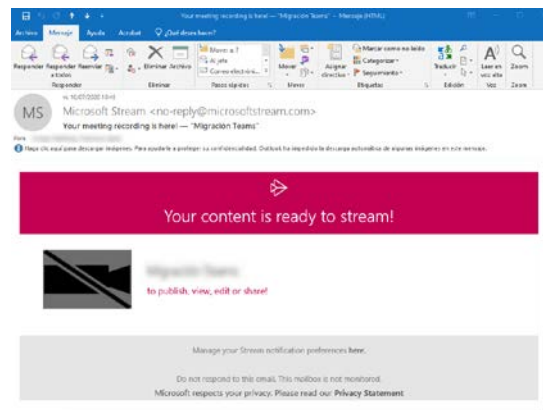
Your meeting recording is here! — "Migración Teams" - Mensaje (HTML)

Archivo Mensaje Ayuda Acrobat ¿Qué desea hacer?

Responder Responder a todos Reenviar Eliminar Archivo Mover a: ? Al jefe Correo electróni... Mover Asignar directiva Marcar como no leído Categorizar Seguimiento Traducir Leer en voz alta Zoom

Responder Eliminar Pasos rápidos Mover Etiquetas Edición Voz Zoom

vi 10/07/2020 10:18

MS Microsoft Stream <no-reply@microsoftstream.com>

Your meeting recording is here! — "Migración Teams"

Para

Haga clic aquí para descargar imágenes. Para ayudarle a proteger su confidencialidad, Outlook ha impedido la descarga automática de algunas imágenes en este mensaje.

Your content is ready to stream!

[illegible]

to publish, view, edit or share!

Manage your Stream notification preferences here.

Do not respond to this email. This mailbox is not monitored.

Microsoft respects your privacy. Please read our Privacy Statement